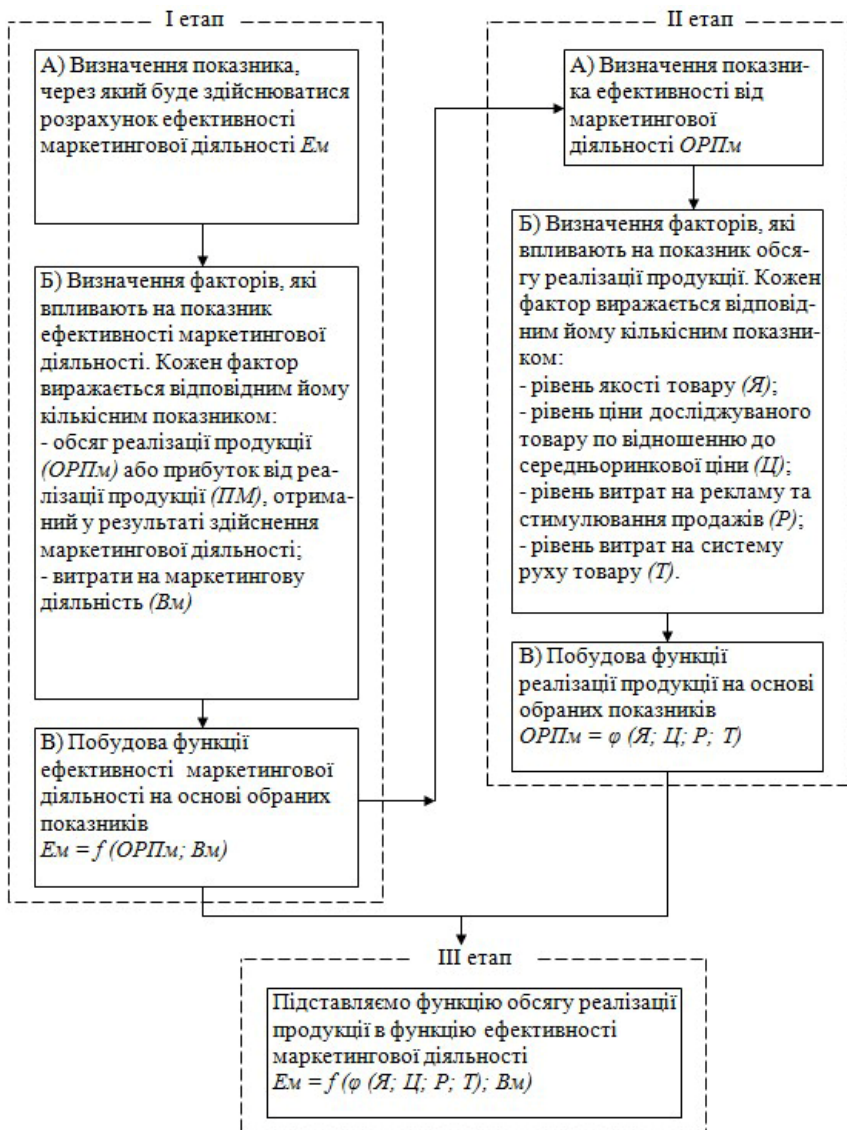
I етап

А) Визначення показника, через який буде здійснюватися розрахунок ефективності маркетингової діяльності *Ем*

Б) Визначення факторів, які впливають на показник ефективності маркетингової діяльності. Кожен фактор виражається відповідним йому кількісним показником:
- обсяг реалізації продукції *(ОРПм)* або прибуток від реалізації продукції *(ПМ)*, отриманий у результаті здійснення маркетингової діяльності;
- витрати на маркетингову діяльність *(Вм)*

В) Побудова функції ефективності маркетингової діяльності на основі обраних показників
*Ем = f (ОРПм; Вм)*

II етап

А) Визначення показника ефективності від маркетингової діяльності *ОРПм*

Б) Визначення факторів, які впливають на показник обсягу реалізації продукції. Кожен фактор виражається відповідним йому кількісним показником:
- рівень якості товару *(Я)*;
- рівень ціни досліджуваного товару по відношенню до середньоринкової ціни *(Ц)*;
- рівень витрат на рекламу та стимулювання продажів *(Р)*;
- рівень витрат на систему руху товару *(Т)*.

В) Побудова функції реалізації продукції на основі обраних показників
*ОРПм = φ (Я; Ц; Р; Т)*

III етап

Підставляємо функцію обсягу реалізації продукції в функцію ефективності маркетингової діяльності
*Ем = f (φ (Я; Ц; Р; Т); Вм)*